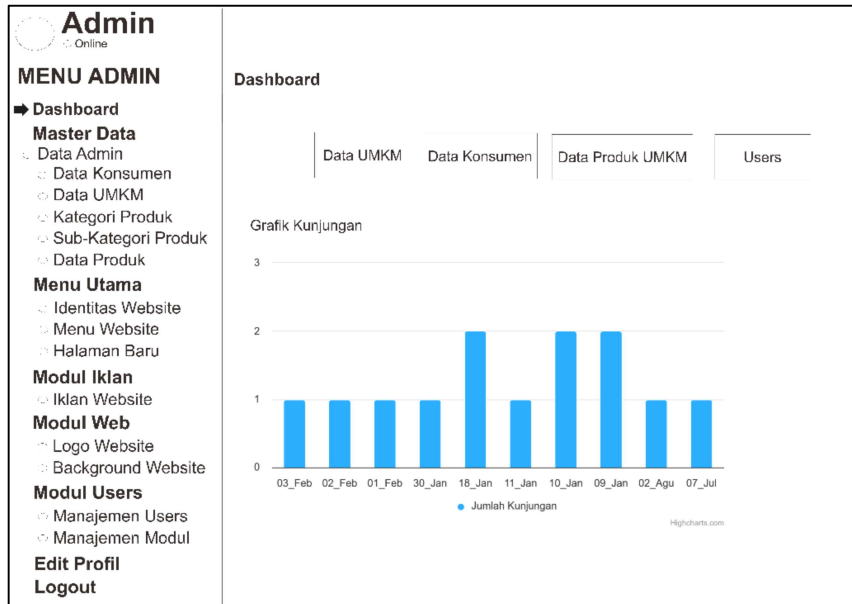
Admin
Online

MENU ADMIN

Dashboard
Master Data
Data Admin
Data Konsumen
Data UMKM
Kategori Produk
Sub-Kategori Produk
Data Produk
Menu Utama
Identitas Website
Menu Website
Halaman Baru
Modul Iklan
Iklan Website
Modul Web
Logo Website
Background Website
Modul Users
Manajemen Users
Manajemen Modul
Edit Profil
Logout

Dashboard

Data UMKM
Data Konsumen
Data Produk UMKM
Users

Grafik Kunjungan

3
2
1
0

03_Feb 02_Feb 01_Feb 30_Jan 18_Jan 11_Jan 10_Jan 09_Jan 02_Agu 07_Jul

Jumlah Kunjungan

Highcharts.com